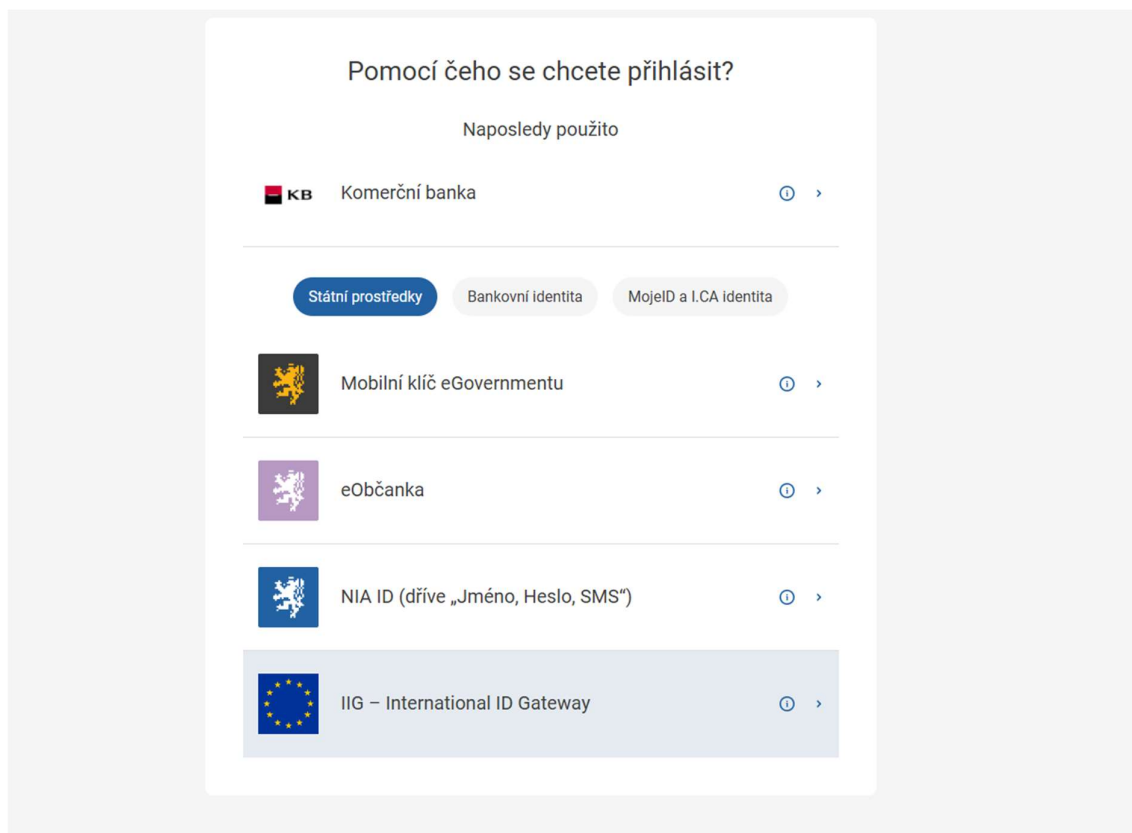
Pomocí čeho se chcete přihlásit?

Naposledy použito

KB Komerční banka

Státní prostředky Bankovní identita MojeID a I.CA identita

Mobilní klíč eGovernmentu

eObčanka

NIA ID (dříve „Jméno, Heslo, SMS“)

IIG – International ID Gateway